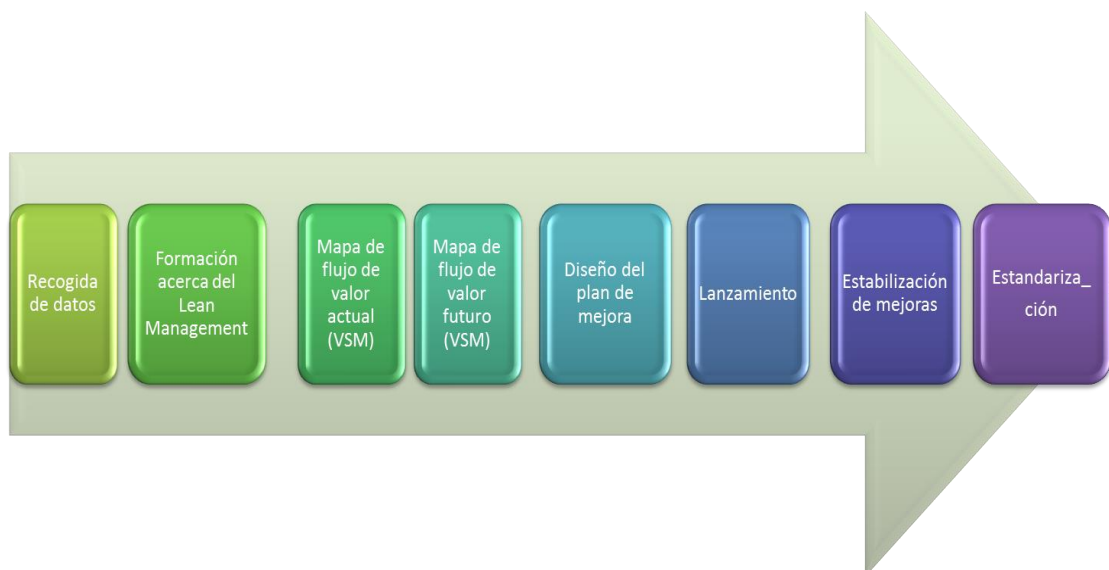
Recogida de datos

Formación acerca del Lean Management

Mapa de flujo de valor actual (VSM)

Mapa de flujo de valor futuro (VSM)

Diseño del plan de mejora

Lanzamiento

Estabilización de mejoras

Estandariza_ ción